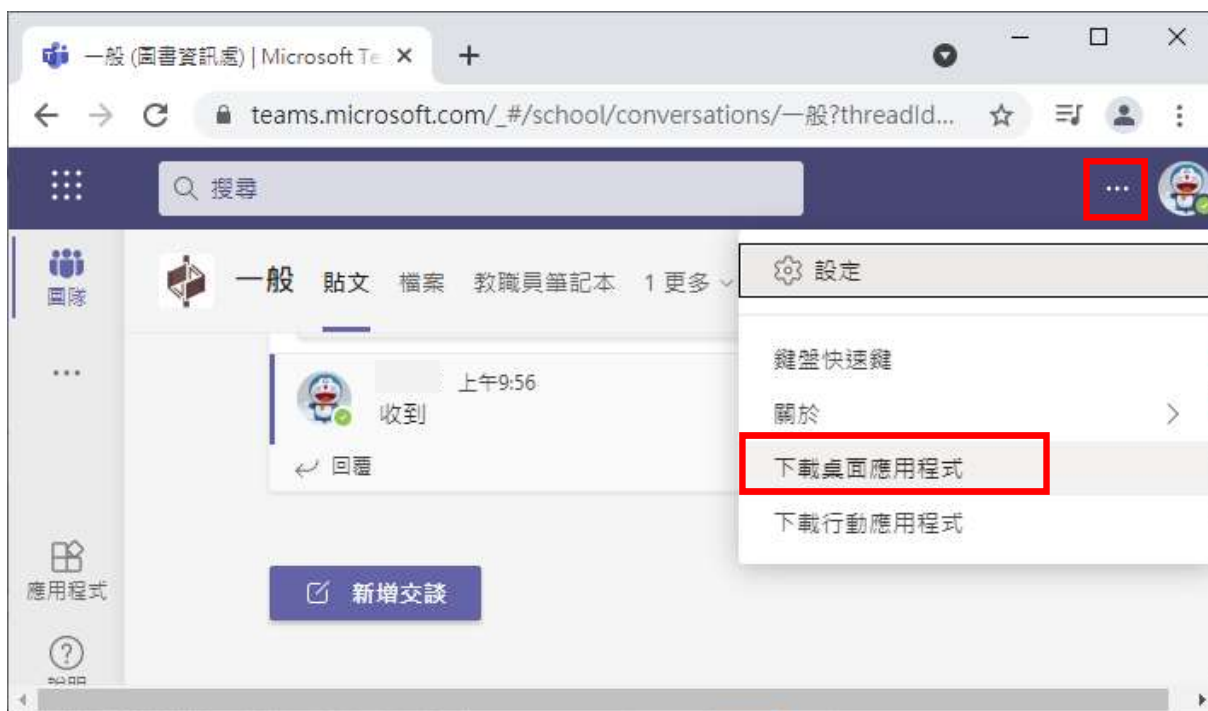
一般 (圖書資訊處) | Microsoft Te ×
+
teams.microsoft.com/_#/school/conversations/一般?threadId...
搜尋
...
團隊
...
應用程式
一般 貼文 檔案 教職員筆記本 1 更多
上午9:56
收到
回覆
新增交談
設定
鍵盤快速鍵
關於
下載桌面應用程式
下載行動應用程式
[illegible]